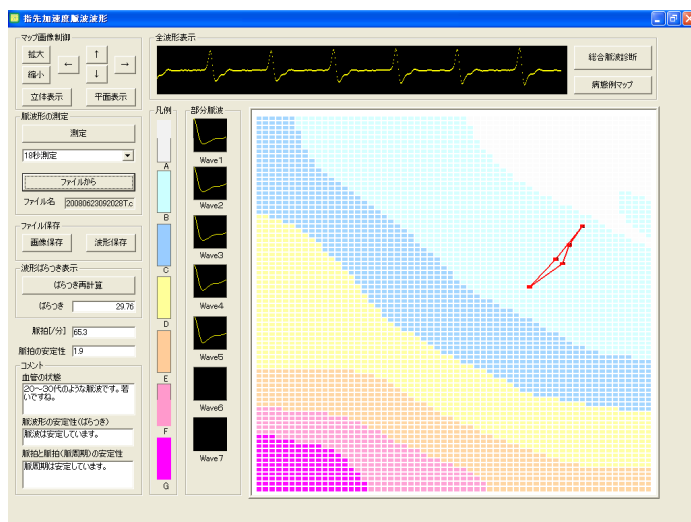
指先加速度脈波形

マップ画像制御
拡大
縮小
←
↑
↓
→
立体表示
平面表示

脈波形の測定
測定
18秒測定
ファイルから
ファイル名 20080623092028T.c

ファイル保存
画像保存
波形保存

波形ばらつき表示
ばらつき再計算
ばらつき 29.76

脈拍[/分] 65.3
脈拍の安定性 1.9

コメント
血管の状態
20～30代のような脈波です。若いですね。
脈波形の安定性(ばらつき)
脈波は安定しています。
脈拍と脈拍(脈周期)の安定性
脈周期は安定しています。

全波形表示
総合脈波診断
病態例マップ

凡例
A
B
C
D
E
F
G

部分脈波
Wave1
Wave2
Wave3
Wave4
Wave5
Wave6
Wave7